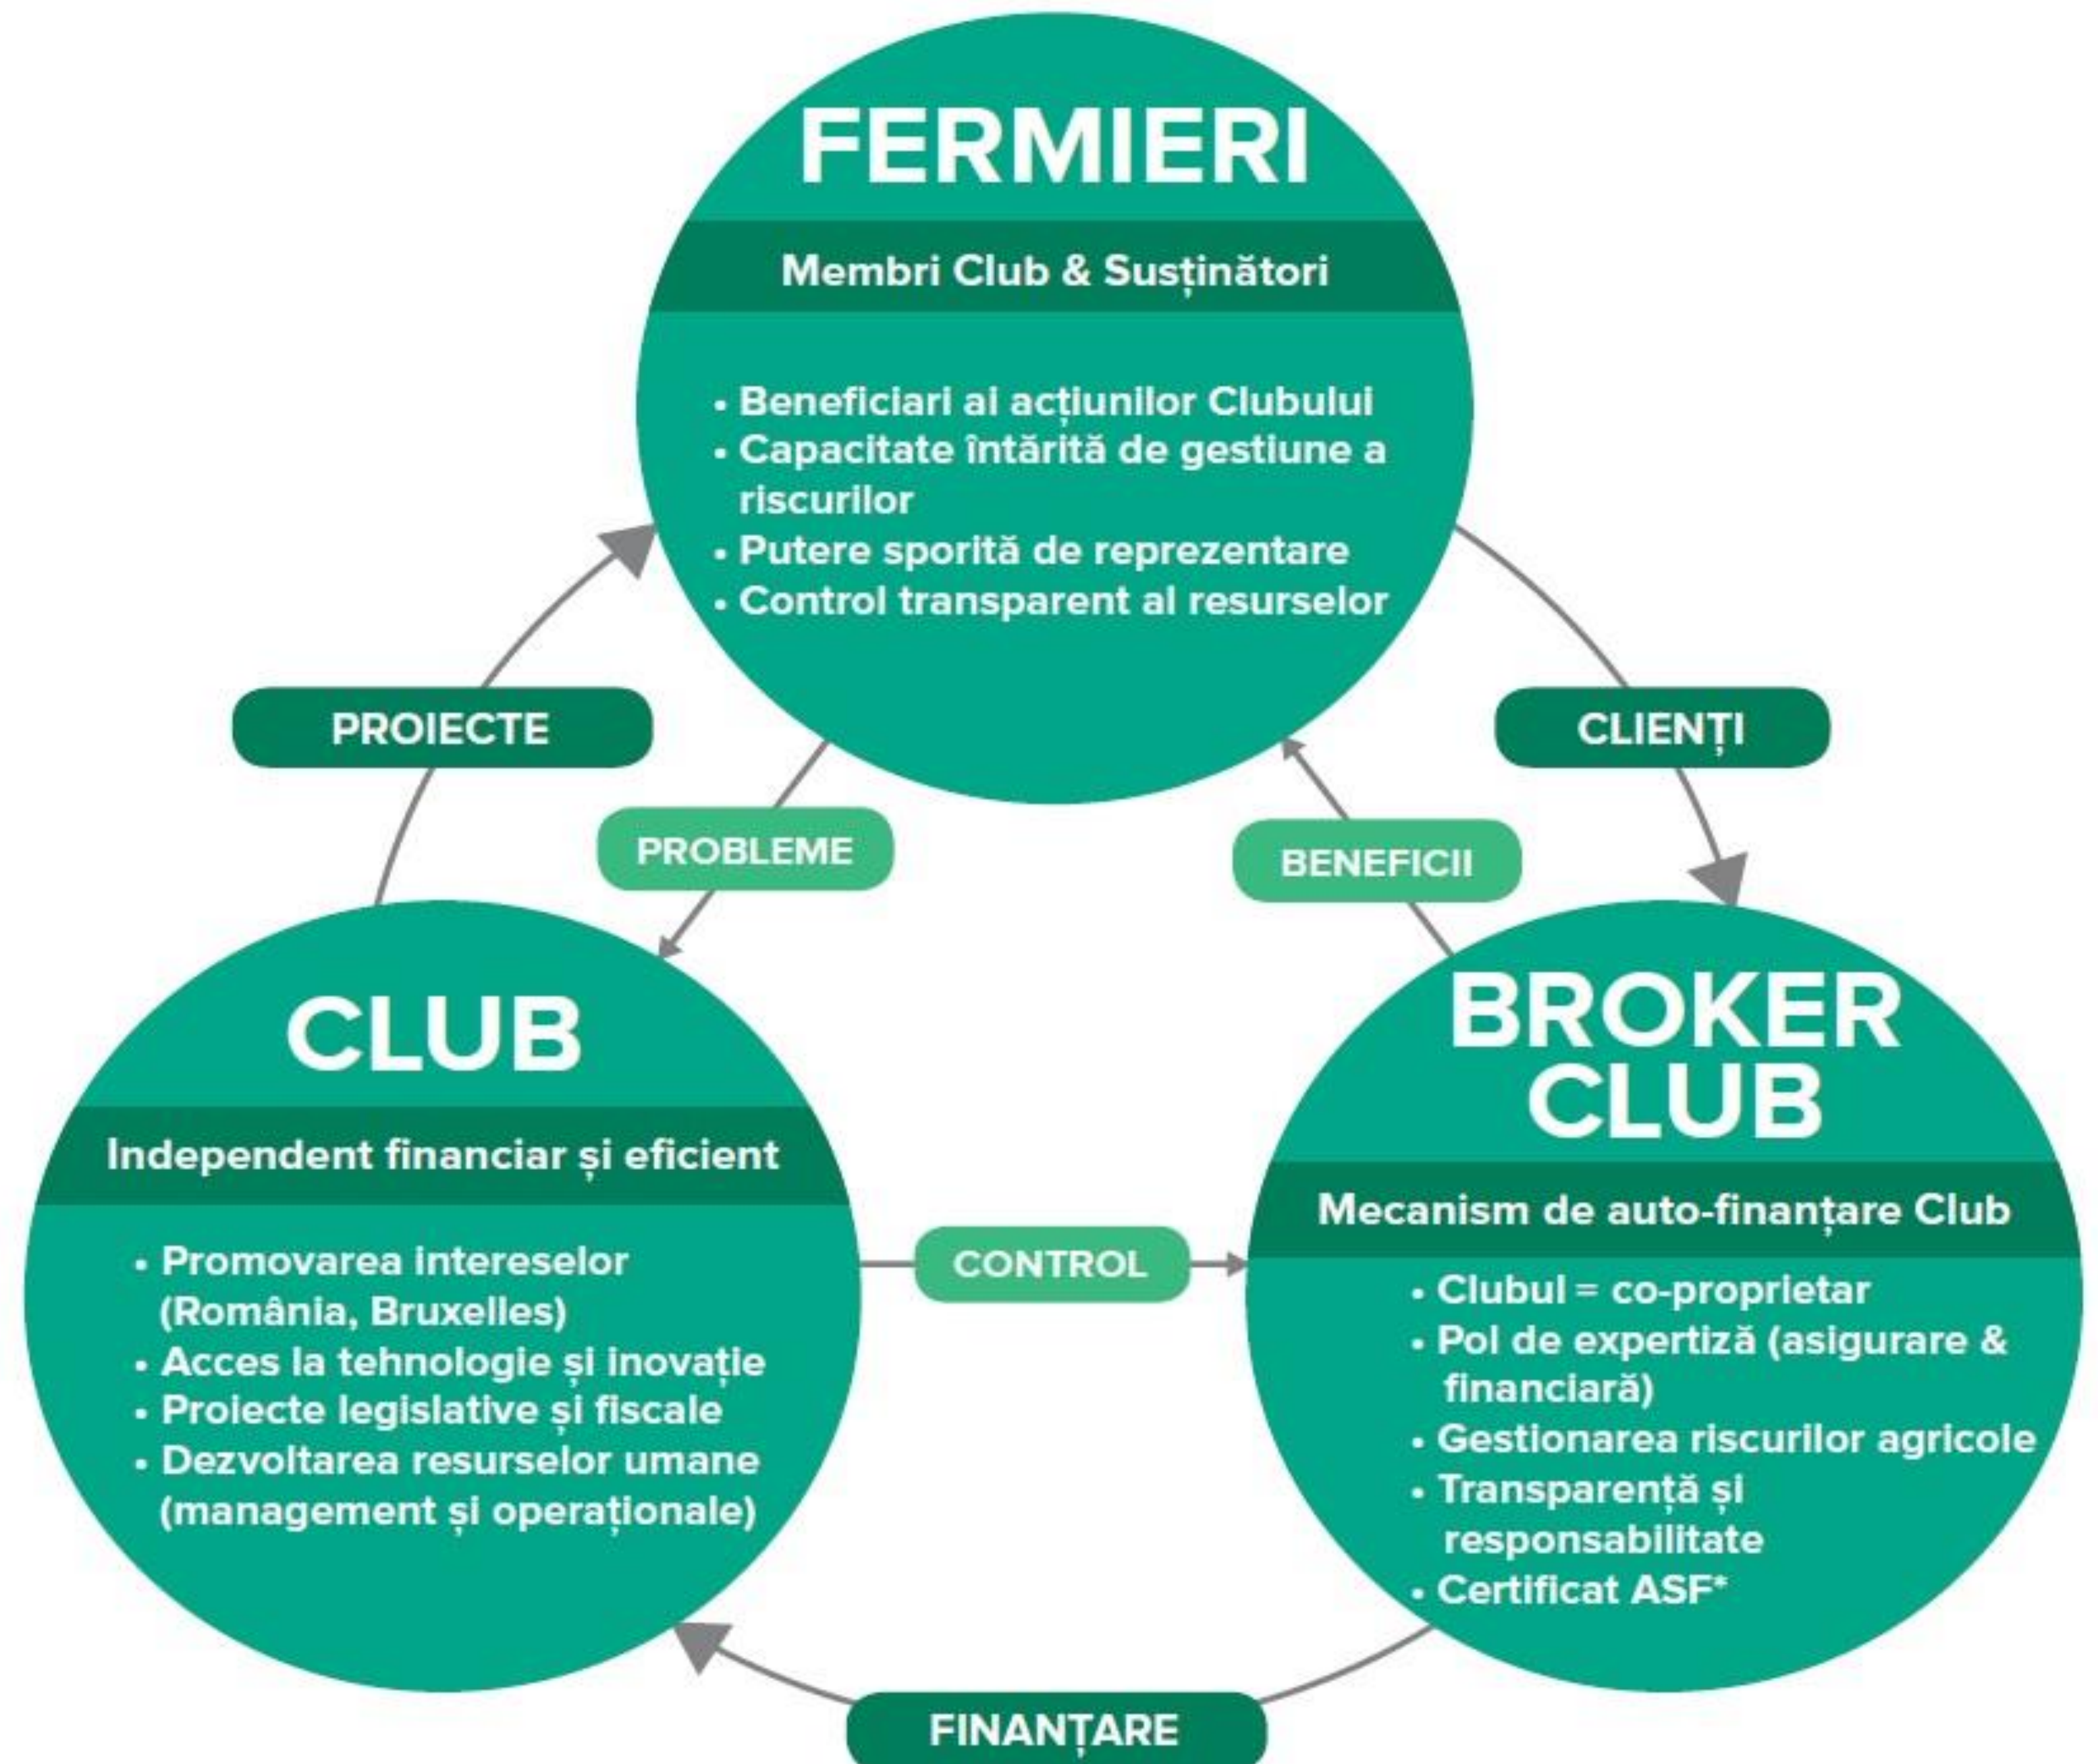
FERMIERI

Membri Club & Susținători

• Beneficiari ai acțiunilor Clubului
• Capacitate întărită de gestiune a riscurilor
• Putere sporită de reprezentare
• Control transparent al resurselor

PROIECTE

CLIENȚI

PROBLEME

BENEFICII

CLUB

Independent financiar și eficient

• Promovarea intereselor (România, Bruxelles)
• Acces la tehnologie și inovație
• Proiecte legislative și fiscale
• Dezvoltarea resurselor umane (management și operaționale)

CONTROL

BROKER CLUB

Mecanism de auto-finanțare Club

• Clubul = co-proprietar
• Pol de expertiză (asigurare & financiară)
• Gestionarea riscurilor agricole
• Transparență și responsabilitate
• Certificat ASF*

FINANȚARE